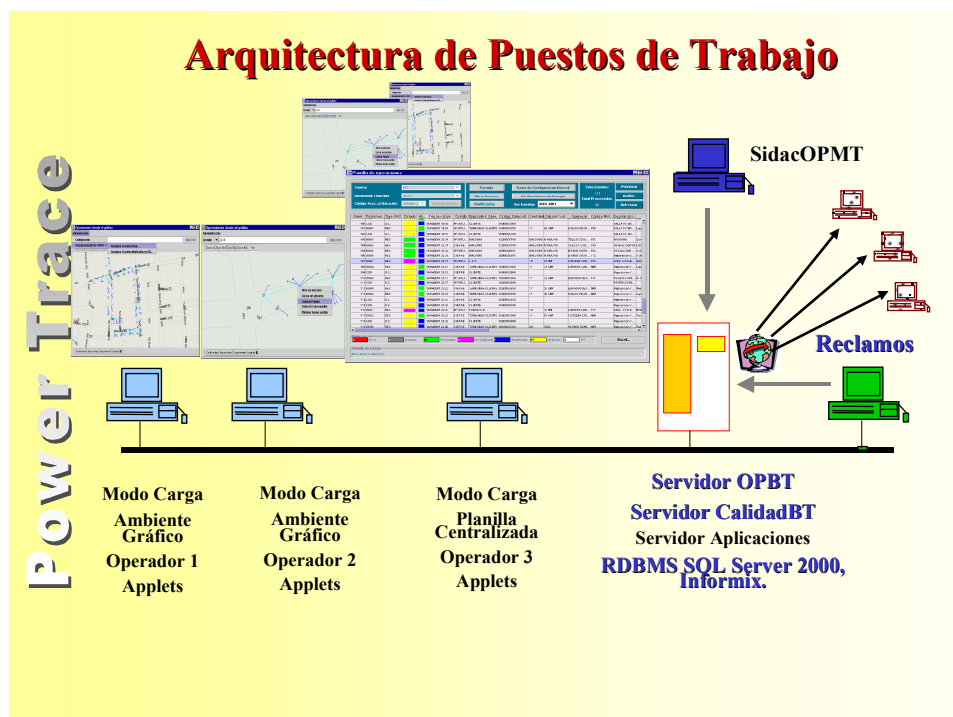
Arquitectura de Puestos de Trabajo

Power Trace

SidacOPMT

Reclamos

Modo Carga
Ambiente Gráfico
Operador 1
Applets

Modo Carga
Ambiente Gráfico
Operador 2
Applets

Modo Carga
Planilla Centralizada
Operador 3
Applets

Servidor OPBT
Servidor CalidadBT
Servidor Aplicaciones
RDBMS SQL Server 2000, Informix.